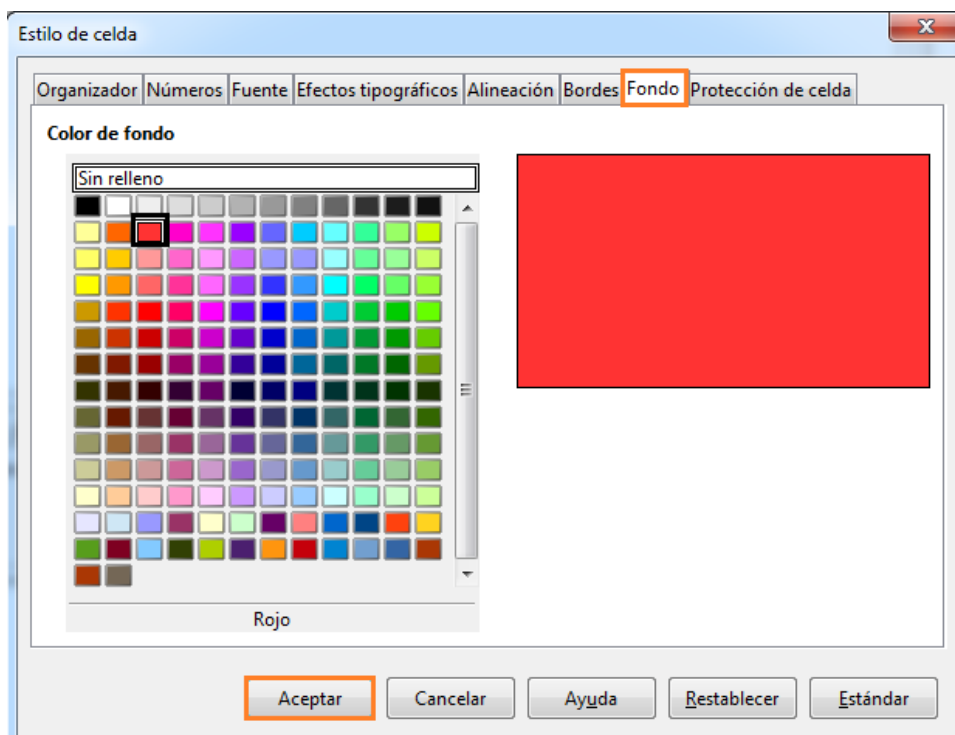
Estilo de celda

Organizador | Números | Fuente | Efectos tipográficos | Alineación | Bordes | Fondo | Protección de celda

Color de fondo

Sin relleno

Rojo

Aceptar | Cancelar | Ayuda | Restablecer | Estándar